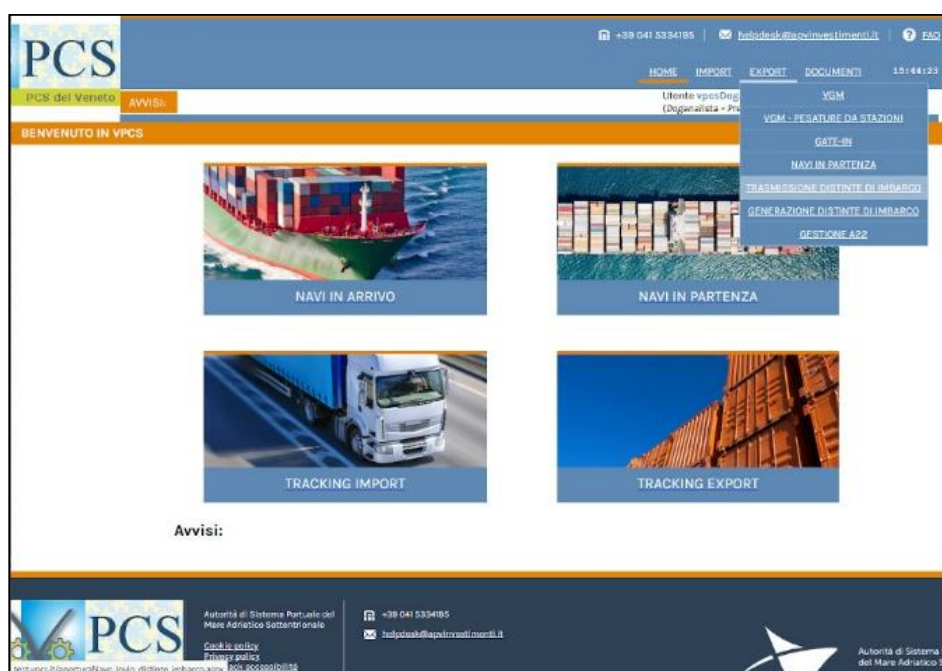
PCS

PCS del Veneto AVVISI:

+39 041 5334185 | helpdesk@apvinvestimenti.it | FAQ

HOME IMPORT EXPORT DOCUMENTI 15:44:23

Utente vpcsDog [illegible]
(Doganalista - Pr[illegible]

VGM
VGM - PESATURE DA STAZIONI
GATE-IN
NAVI IN PARTENZA
TRASMISSIONE DISTINTE DI IMBARCO
GENERAZIONE DISTINTE DI IMBARCO
GESTIONE A22

BENVENUTO IN VPCS

NAVI IN ARRIVO

NAVI IN PARTENZA

TRACKING IMPORT

TRACKING EXPORT

Avvisi:

PCS

Autorità di Sistema Portuale del Mare Adriatico Settentrionale

Cookie policy
Privacy policy
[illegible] accessibilità

+39 041 5334185
helpdesk@apvinvestimenti.it

Autorità di Sistema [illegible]
del Mare Adriatico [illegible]

testvpcs.it/portuale/Navi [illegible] distinte imbarco.aspx